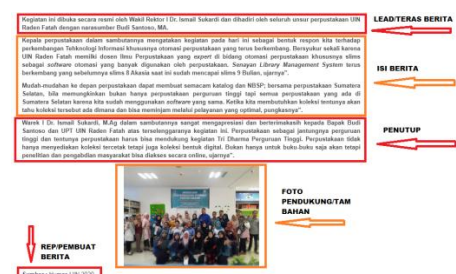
Kegiatan ini dibuka secara resmi oleh Wakil Rektor I Dr. Ismail Sukardi dan dihadiri oleh seluruh unsur perpustakaan UIN Raden Fatah dengan narasumber Budi Santoso, MA.

LEAD/TERAS BERITA

Kepala perpustakaan dalam sambutannya mengatakan kegiatan pada hari ini sebagai bentuk respon kita terhadap perkembangan Tehknologi Informasi khususnya otomasi perpustakaan yang terus berkembang. Bersyukur sekali karena UIN Raden Fatah memiliki dosen Ilmu Perpustakaan yang expert di bidang otomasi perpustakaan khususnya slims sebagai software otomasi yang banyak digunakan oleh perpustakaan. Senayan Library Management System terus berkembang yang sebelumnya slims 8 Akasia saat ini sudah mencapai slims 9 Bulian, ujarnya".

ISI BERITA

Mudah-mudahan ke depan perpustakaan dapat membuat semacam katalog dan NBSP; bersama perpustakaan Sumatera Selatan, bila memungkinkan bukan hanya perpustakaan perguruan tinggi tapi semua perpustakaan yang ada di Sumatera Selatan karena kita sudah menggunakan software yang sama. Ketika kita membutuhkan koleksi tentunya akan tahu koleksi tersebut ada dimana dan bisa meminjam melalui pelayanan yang optimal, pungkasnya".

Warek I Dr. Ismail Sukardi, M.Ag dalam sambutannya sangat mengapresiasi dan berterimakasih kepada Bapak Budi Santoso dan UPT UIN Raden Fatah atas terselenggaranya kegiatan ini. Perpustakaan sebagai jantungnya perguruan tinggi dan tentunya perpustakaan harus bisa mendukung kegiatan Tri Dharma Perguruan Tinggi. Perpustakaan tidak hanya menyediakan koleksi tercetak tetapi juga koleksi bentuk digital. Bukan hanya untuk buku-buku saja akan tetapi penelitian dan pengabdian masyarakat bisa diakses secara online, ujarnya".

PENUTUP

FOTO PENDUKUNG/TAMBAHAN

REP/PEMBUAT BERITA

Sumber: Humas UIN 2020